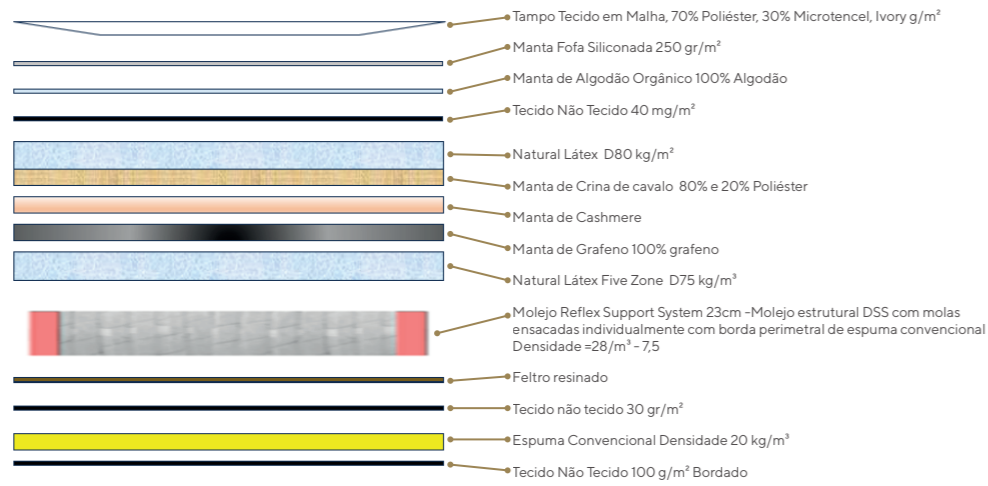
Tampo Tecido em Malha, 70% Poliéster, 30% Microtencel, Ivory g/m²

Manta Fofa Siliconada 250 gr/m²

Manta de Algodão Orgânico 100% Algodão

Tecido Não Tecido 40 mg/m²

Natural Látex D80 kg/m²

Manta de Crina de cavalo 80% e 20% Poliéster

Manta de Cashmere

Manta de Grafeno 100% grafeno

Natural Látex Five Zone D75 kg/m³

Molejo Reflex Support System 23cm -Molejo estrutural DSS com molas ensacadas individualmente com borda perimetral de espuma convencional Densidade =28/m³ - 7,5

Feltro resinado

Tecido não tecido 30 gr/m²

Espuma Convencional Densidade 20 kg/m³

Tecido Não Tecido 100 g/m² Bordado